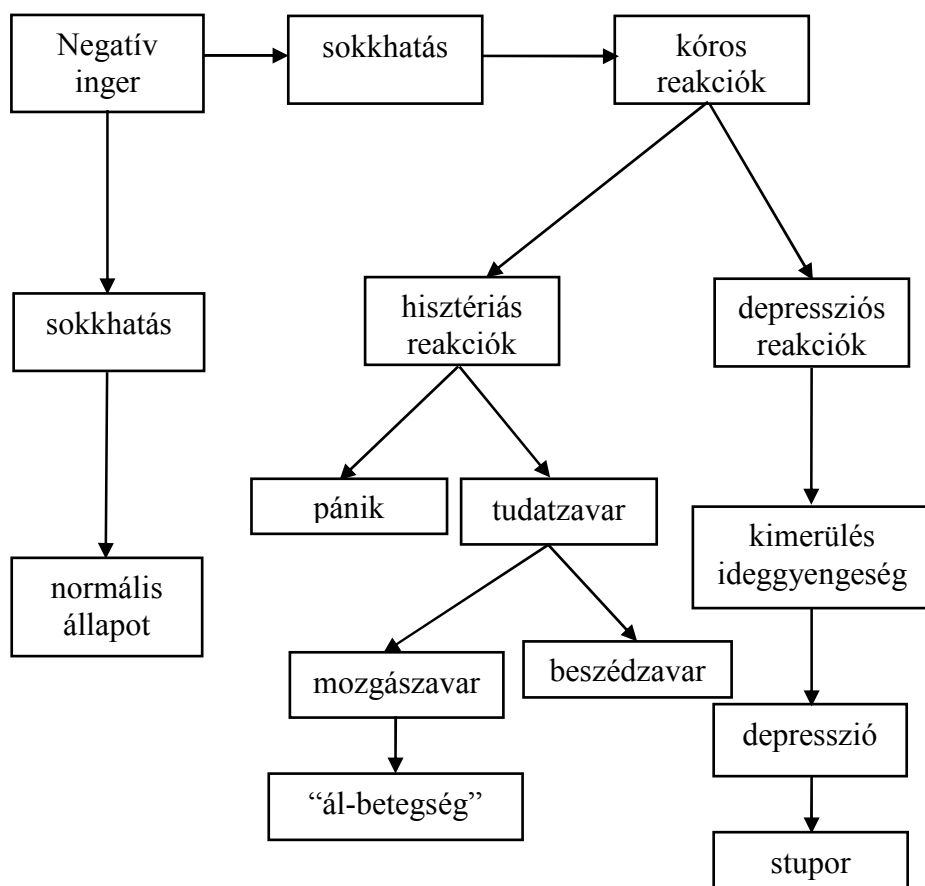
Negatív inger

sokkhatás

kóros reakciók

sokkhatás

hisztériás reakciók

depressziós reakciók

normális állapot

pánik

tudatzavar

kimerülés ideggyengeség

mozgászavar

beszédzavar

depresszió

“ál-betegség”

stupor